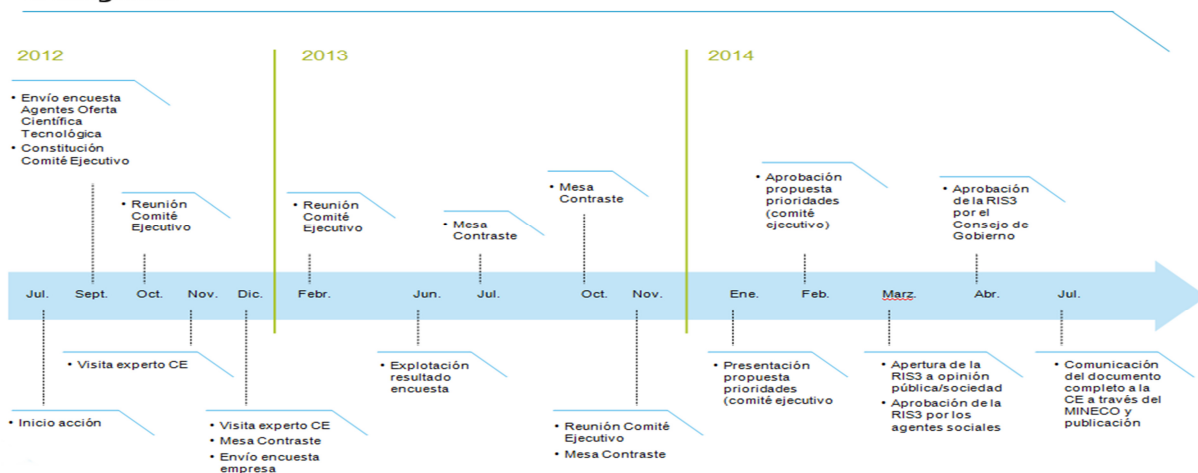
2012

2013

2014

• Envío encuesta Agentes Oferta Científica Tecnológica
• Constitución Comité Ejecutivo

• Reunión Comité Ejecutivo

• Reunión Comité Ejecutivo

• Mesa Contraste

• Mesa Contraste

• Aprobación propuesta prioridades (comité ejecutivo)

• Aprobación de la RIS3 por el Consejo de Gobierno

Jul. Sept. Oct. Nov. Dic. Febr. Jun. Jul. Oct. Nov. Ene. Feb. Marz. Abr. Jul.

• Visita experto CE

• Inicio acción

• Visita experto CE
• Mesa Contraste
• Envío encuesta empresa

• Explotación resultado encuesta

• Reunión Comité Ejecutivo
• Mesa Contraste

• Presentación propuesta prioridades (comité ejecutivo

• Apertura de la RIS3 a opinión pública/sociedad
• Aprobación de la RIS3 por los agentes sociales

• Comunicación del documento completo a la CE a través del MINECO y publicación